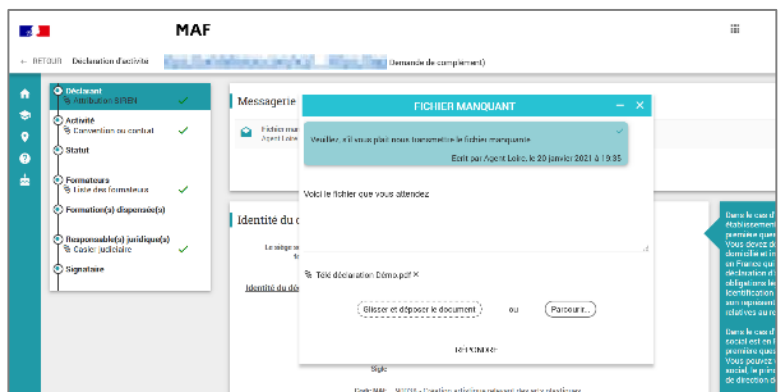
MAF

← RETOUR Déclaration d'activité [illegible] Demande de complément)

Déclarant
Attribution SIREN
Activité
Convention ou contrat
Statut
Formateurs
Liste des formateurs
Formation(s) dispensée(s)
Responsable(s) juridique(s)
Casier judiciaire
Signataire

Messagerie
Fichier man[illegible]
Agent Loire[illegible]

Identité du d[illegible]
Le siège so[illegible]
Identité du dé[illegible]
Sigle

FICHIER MANQUANT

Veuillez, s'il vous plait nous transmettre le fichier manquante
Écrit par Agent Loire, le 20 janvier 2021 à 19:35

Voici le fichier que vous attendez

Télé déclaration Démo.pdf ×

Glisser et déposer le document ou Parcourir...

RÉPONDRE

Dans le cas d' établissement première quel Vous devez d domicile et in en France qui déclaration d' obligatoire le identification son représent relatives au re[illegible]

Dans le cas d' social est en l première quel Vous pouvez social, le prin de direction e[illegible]